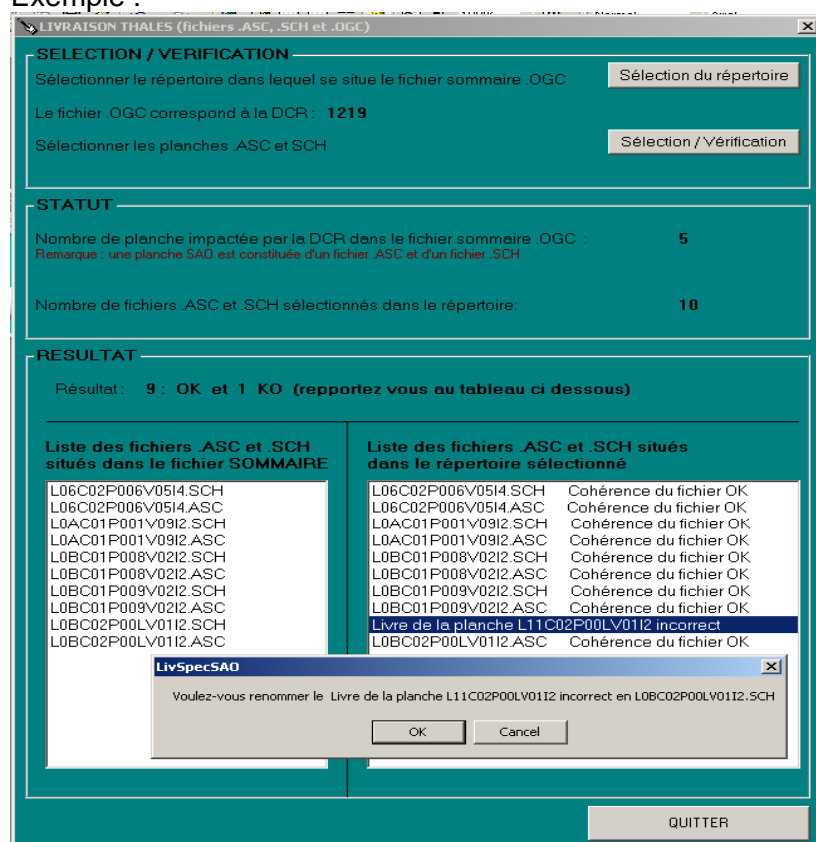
Exemple :

LIVRAISON THALES (fichiers .ASC, .SCH et .OGC)

SELECTION / VERIFICATION

Sélectionner le répertoire dans lequel se situe le fichier sommaire .OGC

Sélection du répertoire

Le fichier .OGC correspond à la DCR : 1219

Sélectionner les planches .ASC et SCH

Sélection / Vérification

STATUT

Nombre de planche impactée par la DCR dans le fichier sommaire .OGC : 5

Remarque : une planche SAO est constituée d'un fichier .ASC et d'un fichier .SCH

Nombre de fichiers .ASC et .SCH sélectionnés dans le répertoire: 10

RESULTAT

Résultat : 9 : OK et 1 KO (reportez vous au tableau ci dessous)

Liste des fichiers .ASC et .SCH situés dans le fichier SOMMAIRE

L06C02P006V05I4.SCH
L06C02P006V05I4.ASC
L0AC01P001V09I2.SCH
L0AC01P001V09I2.ASC
L0BC01P008V02I2.SCH
L0BC01P008V02I2.ASC
L0BC01P009V02I2.SCH
L0BC01P009V02I2.ASC
L0BC02P00LV01I2.SCH
L0BC02P00LV01I2.ASC

Liste des fichiers .ASC et .SCH situés dans le répertoire sélectionné

L06C02P006V05I4.SCH Cohérence du fichier OK
L06C02P006V05I4.ASC Cohérence du fichier OK
L0AC01P001V09I2.SCH Cohérence du fichier OK
L0AC01P001V09I2.ASC Cohérence du fichier OK
L0BC01P008V02I2.SCH Cohérence du fichier OK
L0BC01P008V02I2.ASC Cohérence du fichier OK
L0BC01P009V02I2.SCH Cohérence du fichier OK
L0BC01P009V02I2.ASC Cohérence du fichier OK
Livre de la planche L11C02P00LV01I2 incorrect
L0BC02P00LV01I2.ASC Cohérence du fichier OK

LivSpecSAO

Voulez-vous renommer le Livre de la planche L11C02P00LV01I2 incorrect en L0BC02P00LV01I2.SCH

OK

Cancel

QUITTER